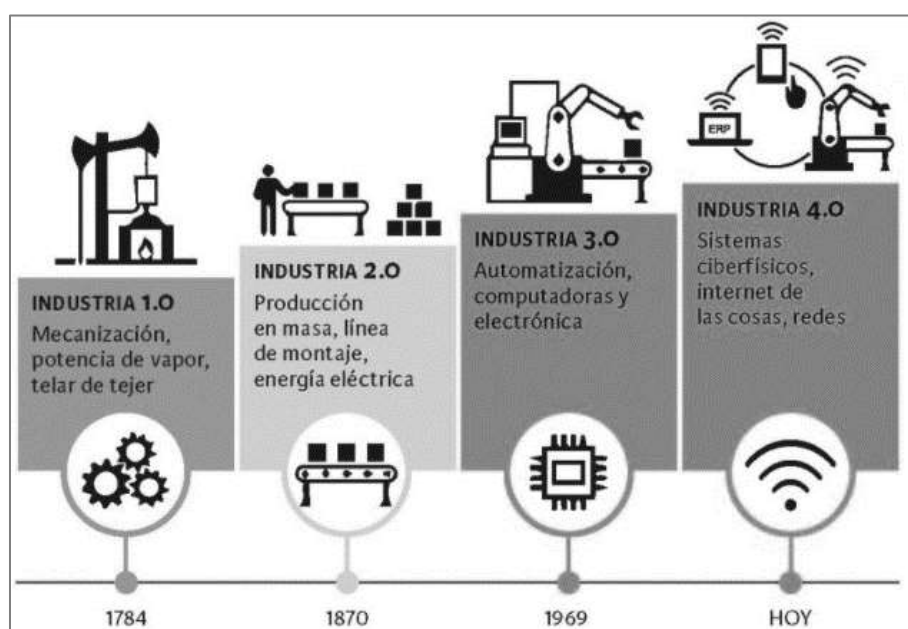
ERP

INDUSTRIA 1.0
Mecanización, potencia de vapor, telar de tejer

INDUSTRIA 2.0
Producción en masa, línea de montaje, energía eléctrica

INDUSTRIA 3.0
Automatización, computadoras y electrónica

INDUSTRIA 4.0
Sistemas ciberfísicos, internet de las cosas, redes

1784

1870

1969

HOY